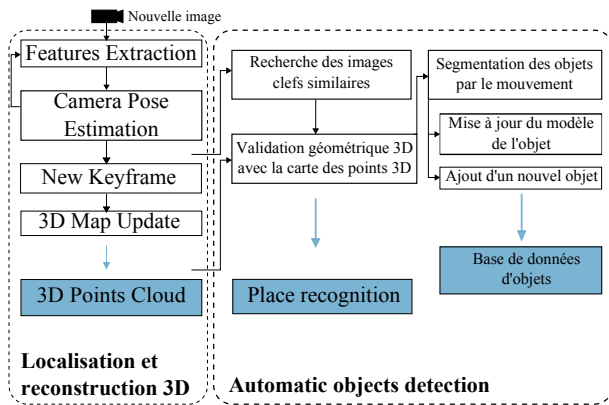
Nouvelle image

Features Extraction

Camera Pose Estimation

New Keyframe

3D Map Update

3D Points Cloud

Localisation et reconstruction 3D

Recherche des images clefs similaires

Validation géométrique 3D avec la carte des points 3D

Place recognition

Segmentation des objets par le mouvement

Mise à jour du modèle de l'objet

Ajout d'un nouvel objet

Base de données d'objets

Automatic objects detection